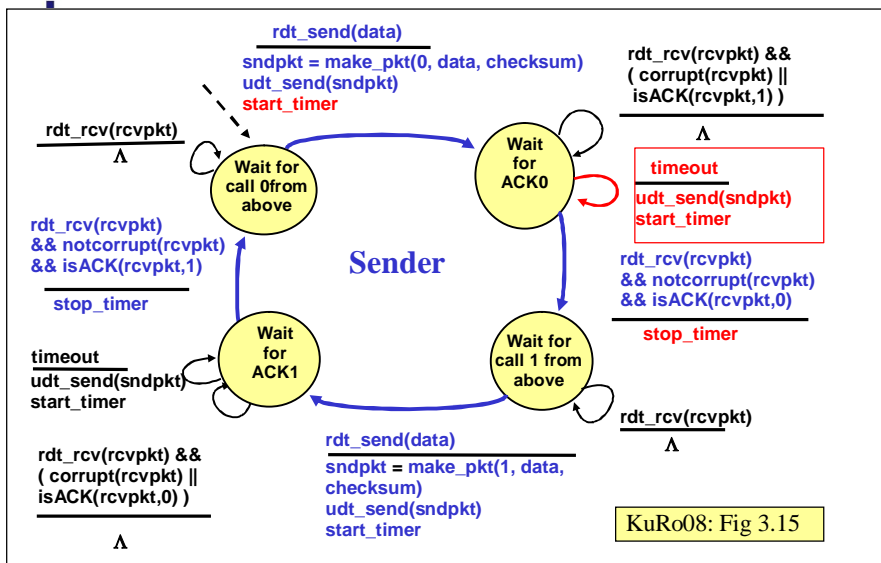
rdt_send(data)

sndpkt = make_pkt(0, data, checksum)
udt_send(sndpkt)
start_timer

rdt_rcv(rcvpkt) &&
( corrupt(rcvpkt) ||
isACK(rcvpkt,1) )

$\Lambda$

rdt_rcv(rcvpkt)

$\Lambda$

Wait for call 0from above

Wait for ACK0

timeout

udt_send(sndpkt)
start_timer

rdt_rcv(rcvpkt)
&& notcorrupt(rcvpkt)
&& isACK(rcvpkt,1)

stop_timer

Sender

rdt_rcv(rcvpkt)
&& notcorrupt(rcvpkt)
&& isACK(rcvpkt,0)

stop_timer

timeout

udt_send(sndpkt)
start_timer

Wait for ACK1

Wait for call 1 from above

rdt_rcv(rcvpkt)

$\Lambda$

rdt_rcv(rcvpkt) &&
( corrupt(rcvpkt) ||
isACK(rcvpkt,0) )

$\Lambda$

rdt_send(data)

sndpkt = make_pkt(1, data, checksum)
udt_send(sndpkt)
start_timer

KuRo08: Fig 3.15